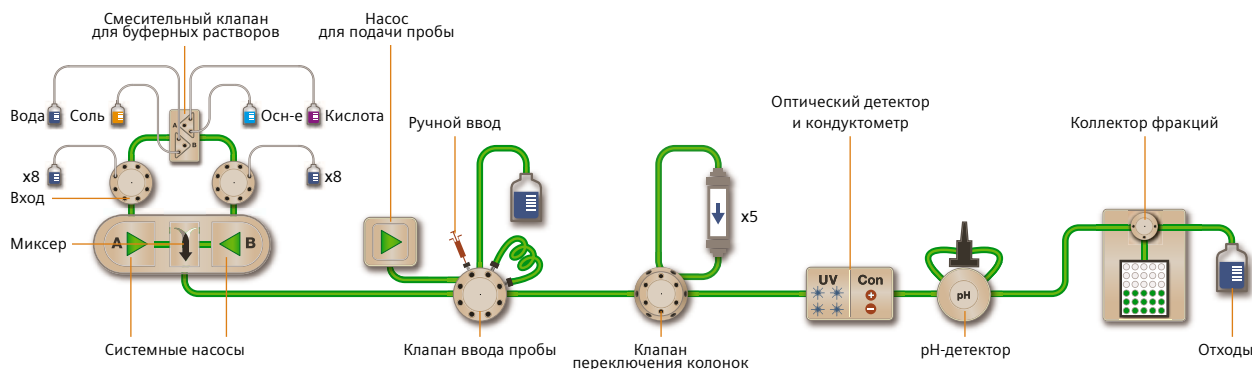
Смесительный клапан для буферных растворов

Насос для подачи пробы

Вода Соль Осн-е Кислота

x8 x8

Вход

Миксер A B

Ручной ввод

Оптический детектор и кондуктометр

Коллектор фракций

x5

UV Con

pH

Системные насосы

Клапан ввода пробы

Клапан переключения колонок

pH-детектор

Отходы